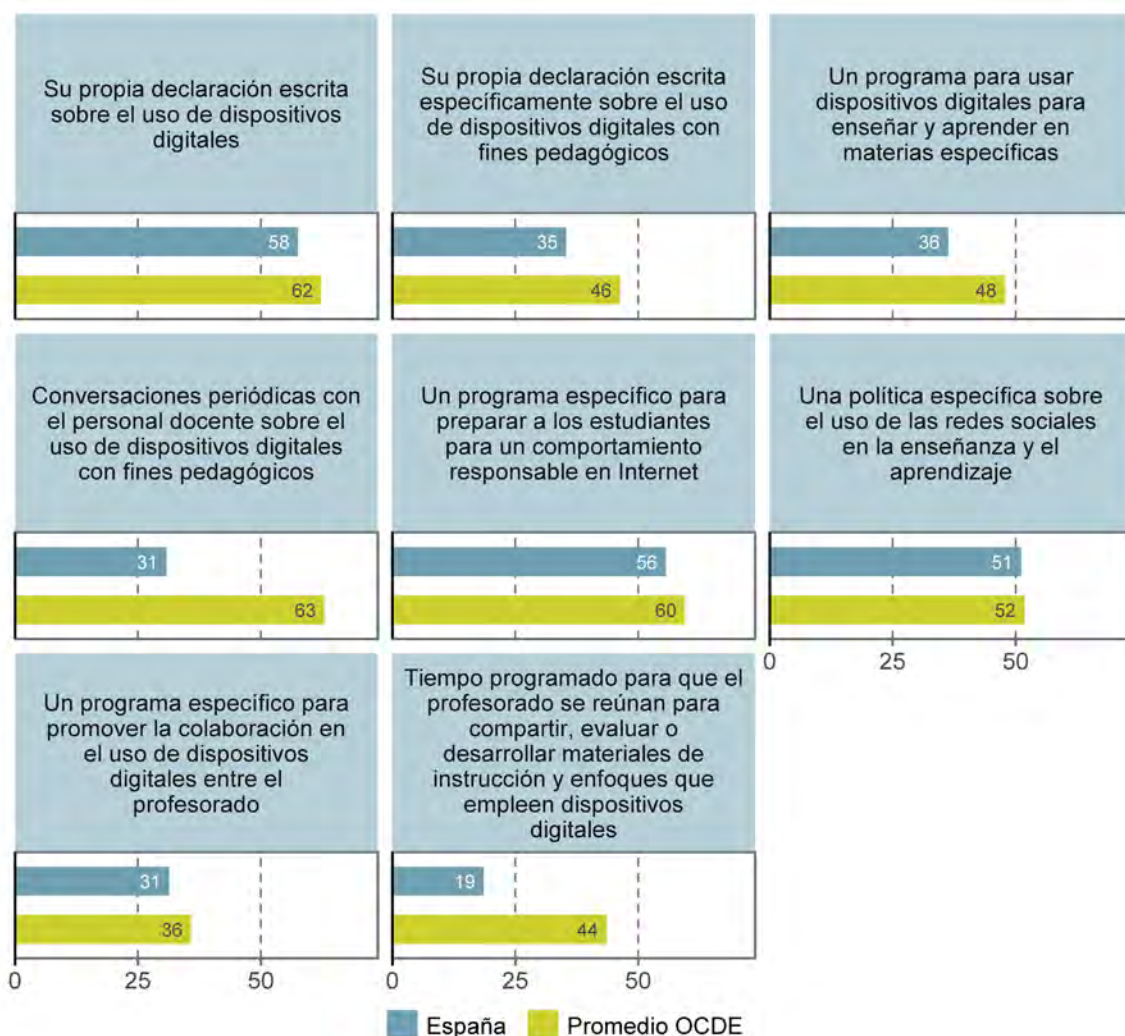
Su propia declaración escrita sobre el uso de dispositivos digitales

58
62

Su propia declaración escrita específicamente sobre el uso de dispositivos digitales con fines pedagógicos

35
46

Un programa para usar dispositivos digitales para enseñar y aprender en materias específicas

36
48

Conversaciones periódicas con el personal docente sobre el uso de dispositivos digitales con fines pedagógicos

31
63

Un programa específico para preparar a los estudiantes para un comportamiento responsable en Internet

56
60

Una política específica sobre el uso de las redes sociales en la enseñanza y el aprendizaje

51
52

0 25 50

Un programa específico para promover la colaboración en el uso de dispositivos digitales entre el profesorado

31
36

0 25 50

Tiempo programado para que el profesorado se reúnan para compartir, evaluar o desarrollar materiales de instrucción y enfoques que empleen dispositivos digitales

19
44

0 25 50

España Promedio OCDE